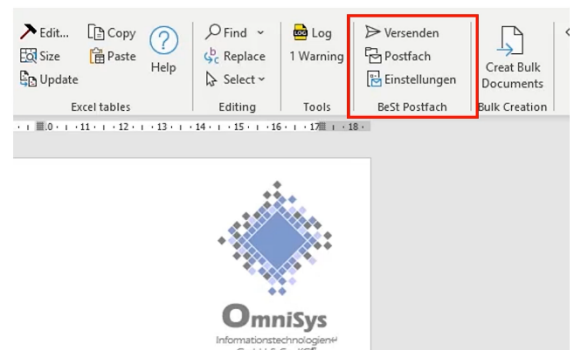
Edit... Copy
Size Paste Help
Update
Excel tables

Find
Replace
Select
Editing

Log
1 Warning
Tools

Versenden
Postfach
Einstellungen
BeSt Postfach

Creat Bulk Documents
Bulk Creation

10 · 11 · 12 · 13 · 14 · 15 · 16 · 17 · 18

OmniSys
Informationstechnologien
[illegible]